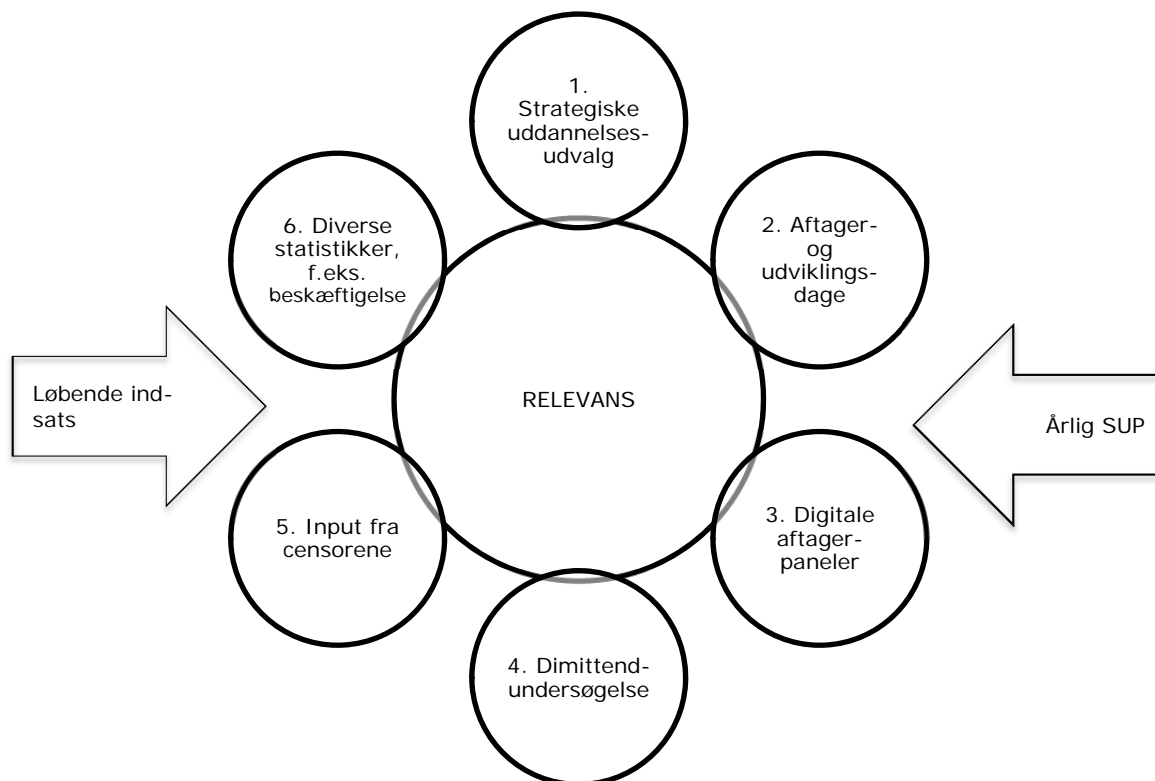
1. Strategiske uddannelsesudvalg

2. Aftager- og udviklingsdage

3. Digitale aftagerpaneler

4. Dimittendundersøgelse

5. Input fra censorene

6. Diverse statistikker, f.eks. beskæftigelse

RELEVANS

Løbende indsats

Årlig SUP